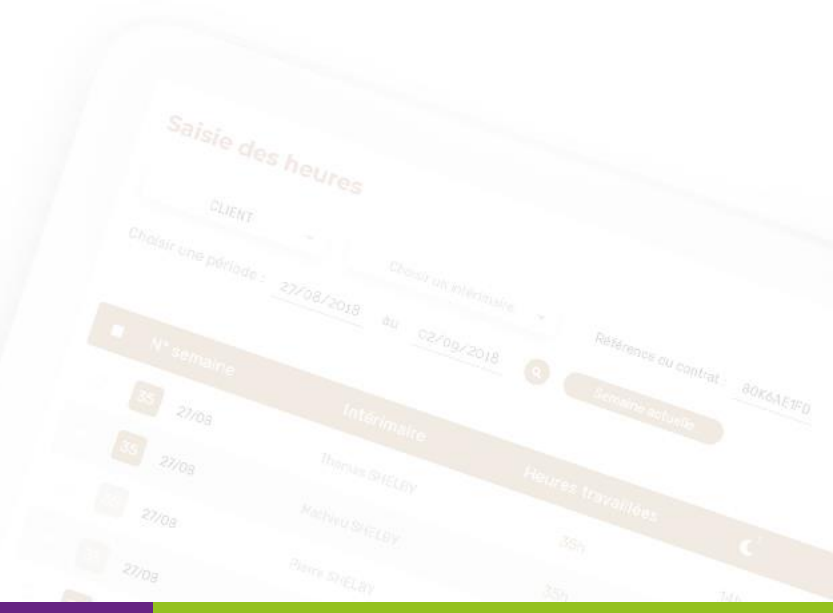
Saisie des heures

CLIENT

Choisir un intérimaire

Choisir une période : 27/08/2018 au 02/09/2018

Semaine actuelle

Référence ou contrat : 80K6AE1F0

| N° semaine | Intérimaire | Heures travaillées | |
|---|---|---|---|
| 35 27/08 | | | |
| 35 27/08 | Thomas SHELBY | | |
| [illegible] 27/08 | Mathieu SHELBY | 35h | |
| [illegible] 27/08 | Pierre SHELBY | 35h | 14h |